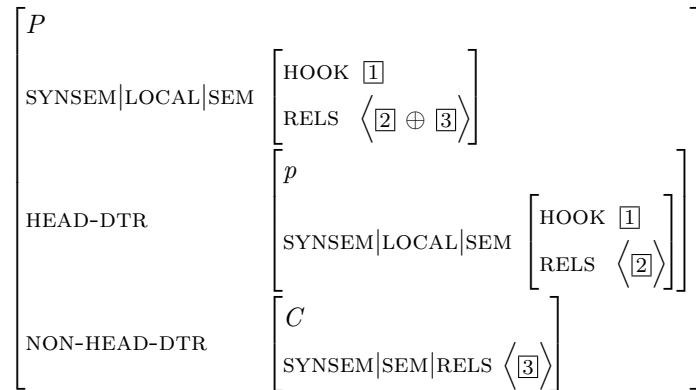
$P$

SYNSEM|LOCAL|SEM HOOK $\boxed{1}$
RELS $\langle \boxed{2} \oplus \boxed{3} \rangle$

HEAD-DTR $p$
SYNSEM|LOCAL|SEM HOOK $\boxed{1}$
RELS $\langle \boxed{2} \rangle$

NON-HEAD-DTR $C$
SYNSEM|SEM|RELS $\langle \boxed{3} \rangle$